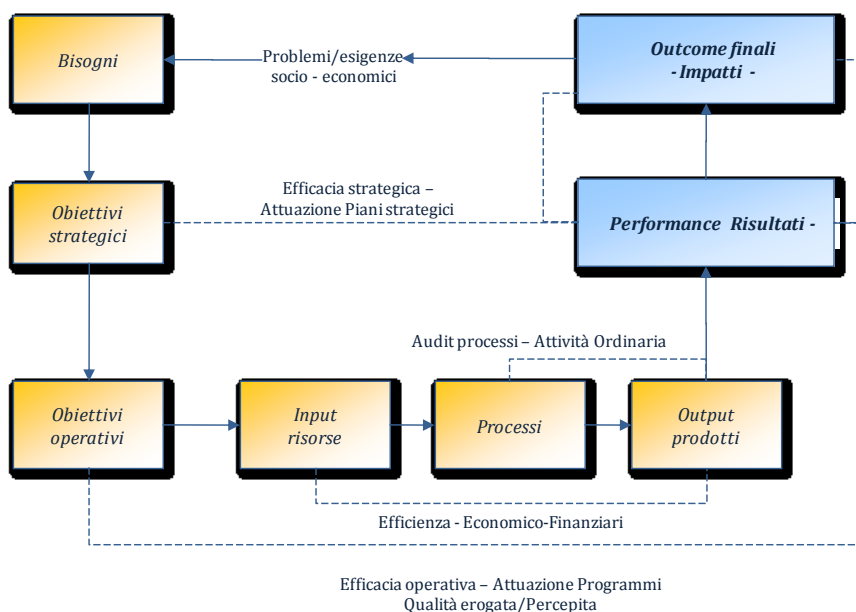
Bisogni

Problemi/esigenze
socio - economici

Outcome finali
- Impatti -

Obiettivi strategici

Efficacia strategica –
Attuazione Piani strategici

Performance Risultati -

Audit processi – Attività Ordinaria

Obiettivi operativi

Input risorse

Processi

Output prodotti

Efficienza - Economico-Finanziari

Efficacia operativa – Attuazione Programmi
Qualità erogata/Percepita